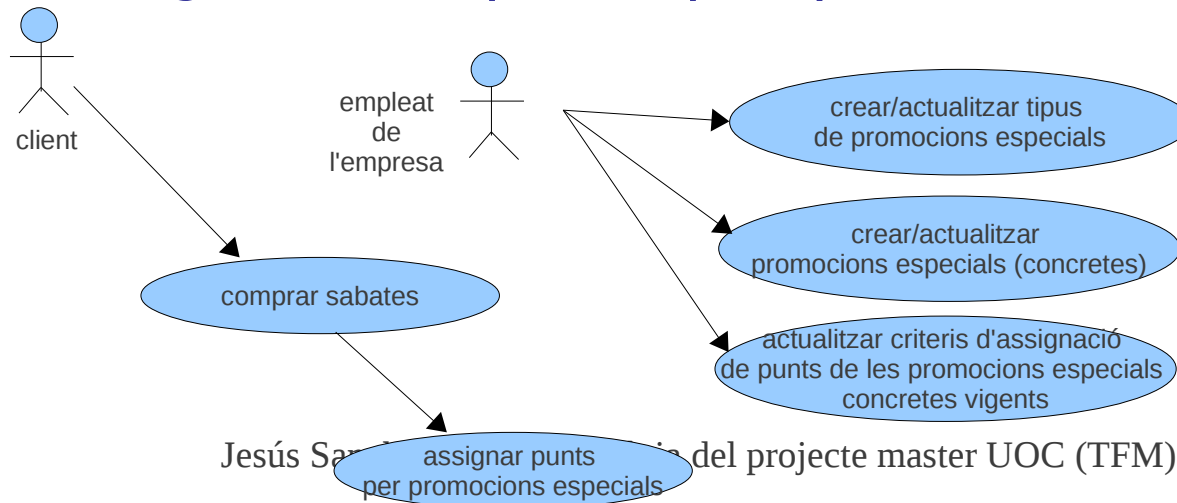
client

empleat de l'empresa

crear/actualitzar tipus de promocions especials

crear/actualitzar promocions especials (concretes)

actualitzar criteris d'assignació de punts de les promocions especials concretes vigents

comprar sabates

assignar punts per promocions especials

Jesús Sa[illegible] del projecte master UOC (TFM)